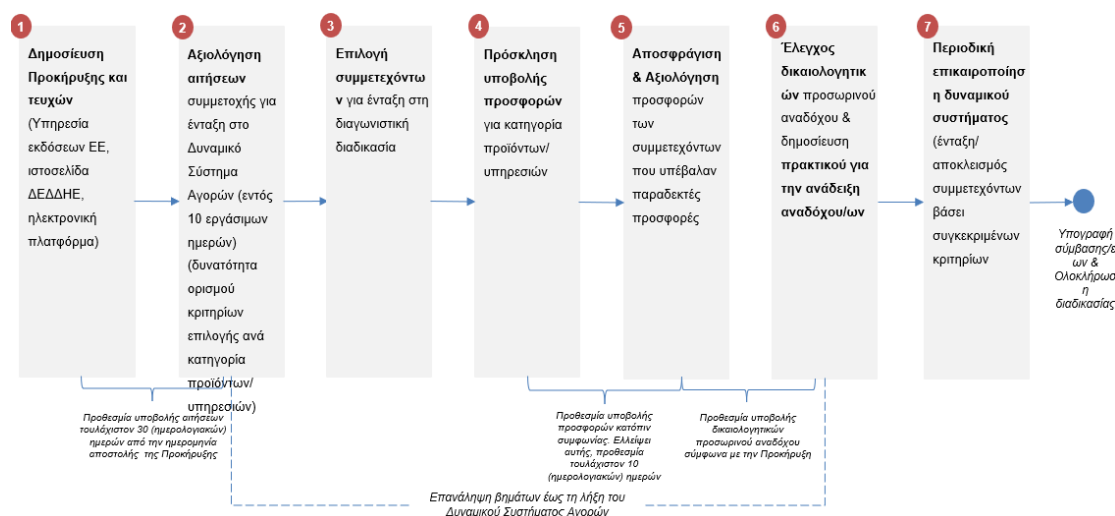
1

Δημοσίευση Προκήρυξης και τευχών (Υπηρεσία εκδόσεων ΕΕ, ιστοσελίδα ΔΕΔΔΗΕ, ηλεκτρονική πλατφόρμα)

2

Αξιολόγηση αιτήσεων συμμετοχής για ένταξη στο Δυναμικό Σύστημα Αγορών (εντός 10 εργάσιμων ημερών) (δυνατότητα ορισμού κριτηρίων επιλογής ανά κατηγορία προϊόντων/ υπηρεσιών)

3

Επιλογή συμμετεχόντων για ένταξη στη διαγωνιστική διαδικασία

4

Πρόσκληση υποβολής προσφορών για κατηγορία προϊόντων/ υπηρεσιών

5

Αποσφράγιση & Αξιολόγηση προσφορών των συμμετεχόντων που υπέβαλαν παραδεκτές προσφορές

6

Έλεγχος δικαιολογητικών προσωρινού αναδόχου & δημοσίευση πρακτικού για την ανάδειξη αναδόχου/ων

7

Περιοδική επικαιροποίηση η δυναμικού συστήματος (ένταξη/ αποκλεισμός συμμετεχόντων βάσει συγκεκριμένων κριτηρίων

Υπογραφή σύμβασης/εων & Ολοκλήρωση η διαδικασίας

Προθεσμία υποβολής αιτήσεων τουλάχιστον 30 (ημερολογιακών) ημερών από την ημερομηνία αποστολής της Προκήρυξης

Προθεσμία υποβολής προσφορών κατόπιν συμφωνίας. Ελλείψει αυτής, προθεσμία τουλάχιστον 10 (ημερολογιακών) ημερών

Προθεσμία υποβολής δικαιολογητικών προσωρινού αναδόχου σύμφωνα με την Προκήρυξη

Επανάληψη βημάτων έως τη λήξη του Δυναμικού Συστήματος Αγορών